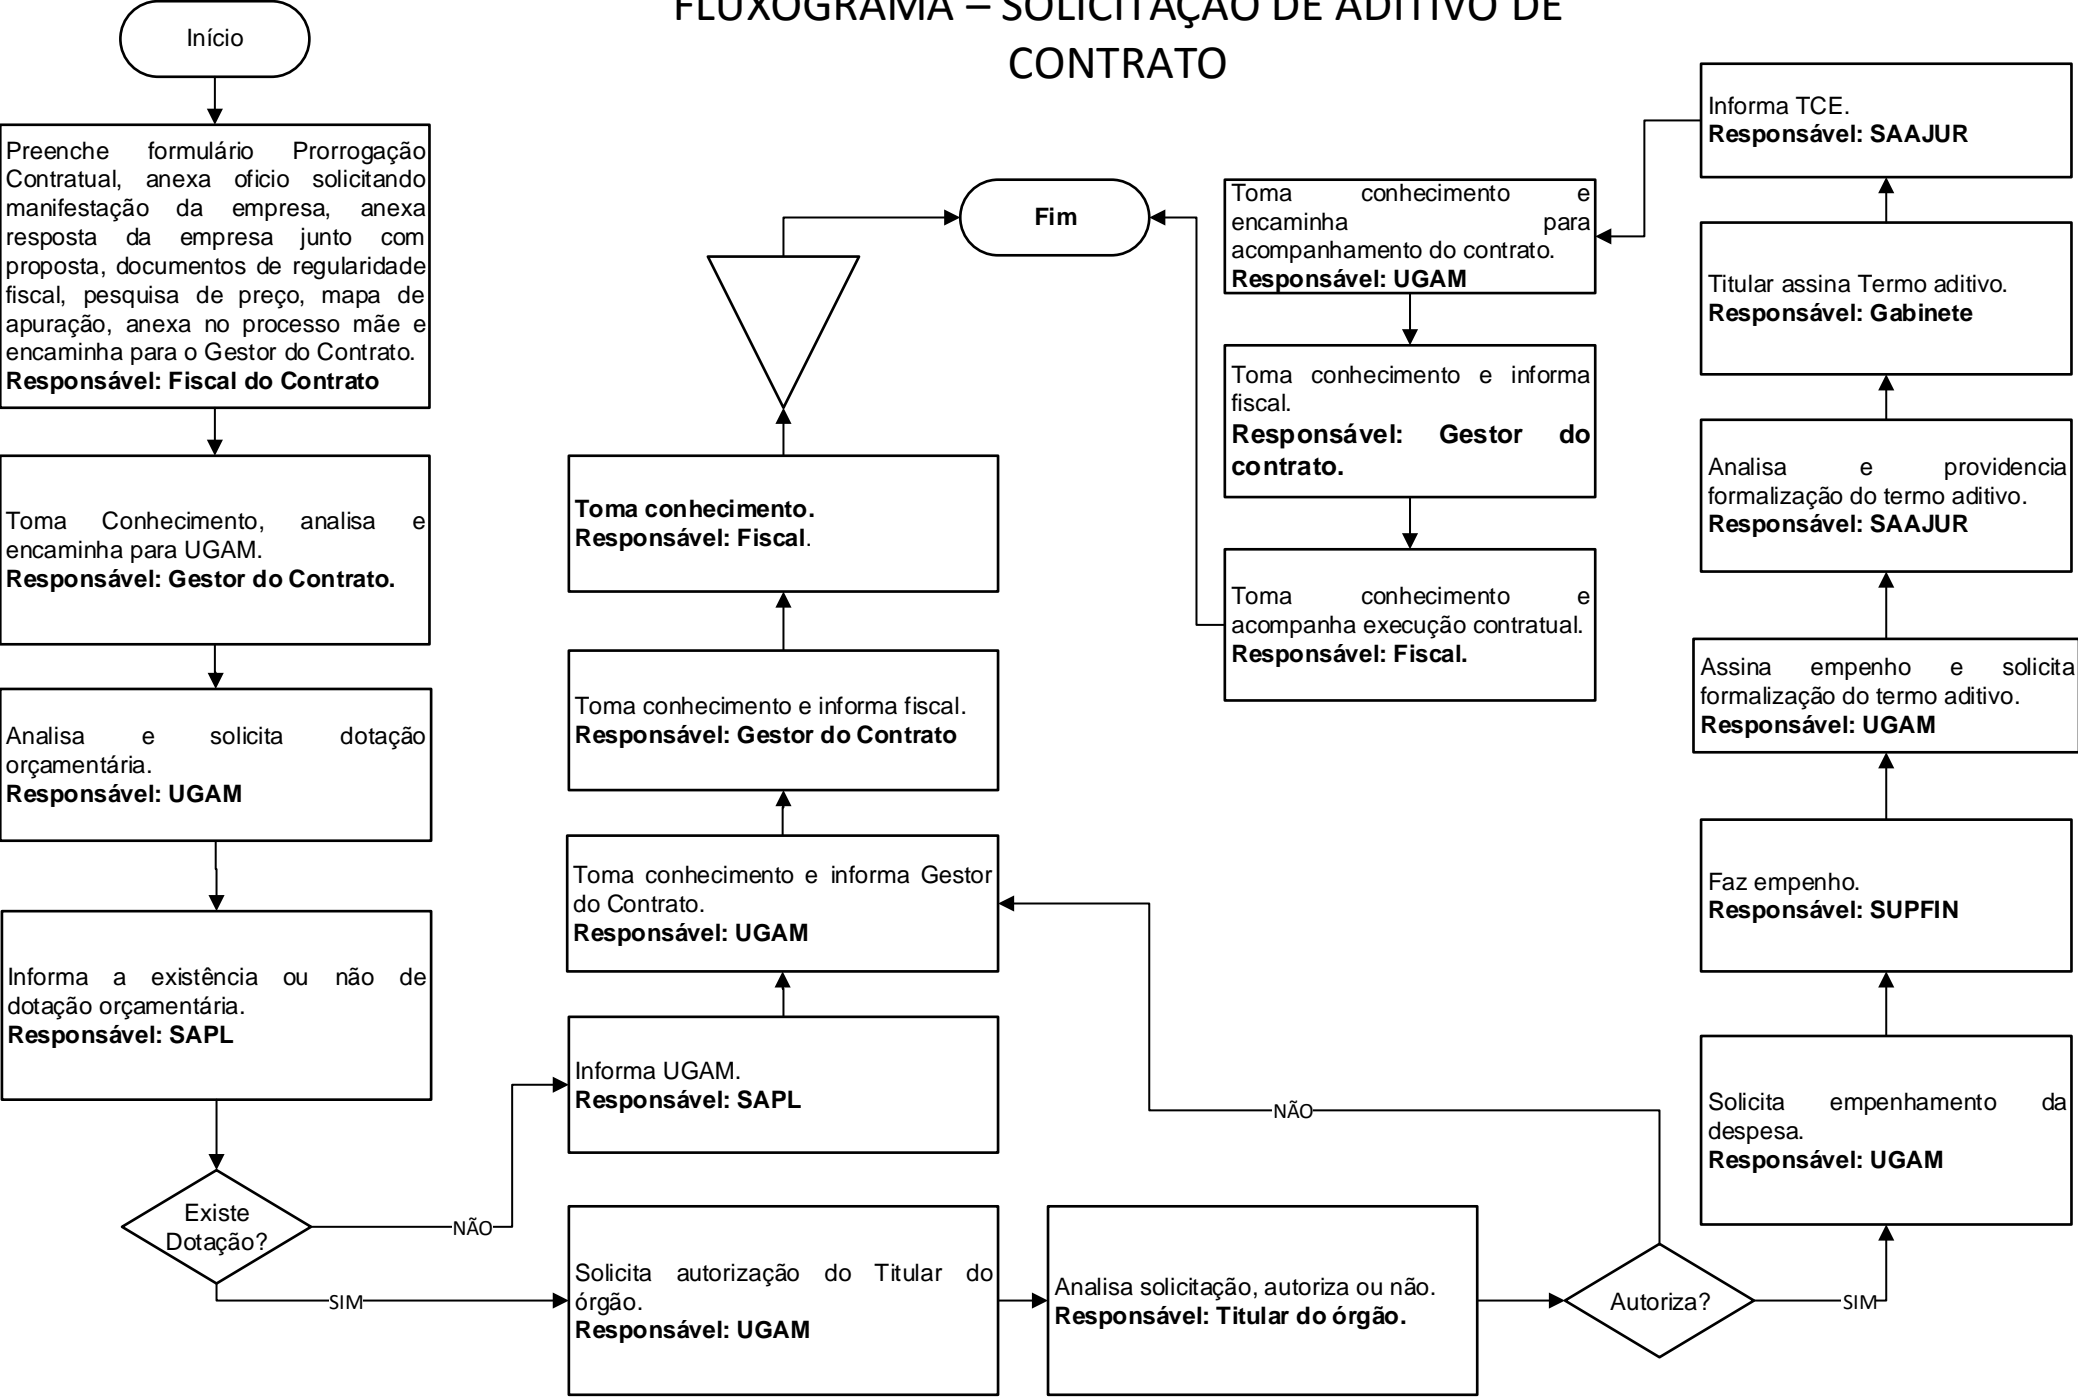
FLUXOGRAMA – SOLICITAÇÃO DE ADITIVO DE CONTRATO

Início

Preenche formulário Prorrogação Contratual, anexa oficio solicitando manifestação da empresa, anexa resposta da empresa junto com proposta, documentos de regularidade fiscal, pesquisa de preço, mapa de apuração, anexa no processo mãe e encaminha para o Gestor do Contrato.
**Responsável: Fiscal do Contrato**

Toma Conhecimento, analisa e encaminha para UGAM.
**Responsável: Gestor do Contrato.**

Analisa e solicita dotação orçamentária.
**Responsável: UGAM**

Informa a existência ou não de dotação orçamentária.
**Responsável: SAPL**

Existe Dotação?

NÃO

SIM

Informa UGAM.
**Responsável: SAPL**

Toma conhecimento e informa Gestor do Contrato.
**Responsável: UGAM**

Toma conhecimento e informa fiscal.
**Responsável: Gestor do Contrato**

**Toma conhecimento.**
**Responsável: Fiscal**.

Fim

Solicita autorização do Titular do órgão.
**Responsável: UGAM**

Analisa solicitação, autoriza ou não.
**Responsável: Titular do órgão.**

Autoriza?

NÃO

SIM

Solicita empenhamento da despesa.
**Responsável: UGAM**

Faz empenho.
**Responsável: SUPFIN**

Assina empenho e solicita formalização do termo aditivo.
**Responsável: UGAM**

Analisa e providencia formalização do termo aditivo.
**Responsável: SAAJUR**

Titular assina Termo aditivo.
**Responsável: Gabinete**

Informa TCE.
**Responsável: SAAJUR**

Toma conhecimento e encaminha para acompanhamento do contrato.
**Responsável: UGAM**

Toma conhecimento e informa fiscal.
**Responsável: Gestor do contrato.**

Toma conhecimento e acompanha execução contratual.
**Responsável: Fiscal.**